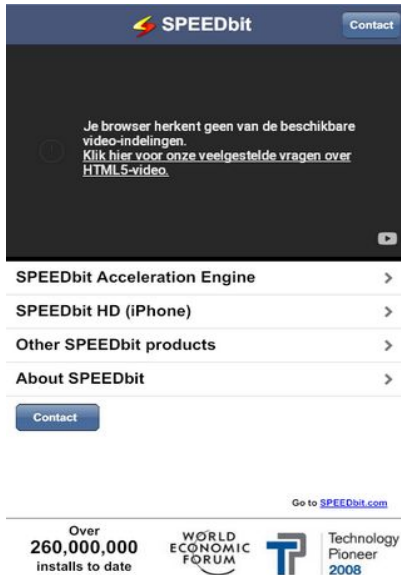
SPEEDbit

Contact

Je browser herkent geen van de beschikbare video-indelingen.
Klik hier voor onze veelgestelde vragen over HTML5-video.

SPEEDbit Acceleration Engine >

SPEEDbit HD (iPhone) >

Other SPEEDbit products >

About SPEEDbit >

Contact

Go to SPEEDbit.com

Over 260,000,000 installs to date

WORLD ECONOMIC FORUM

Technology Pioneer 2008